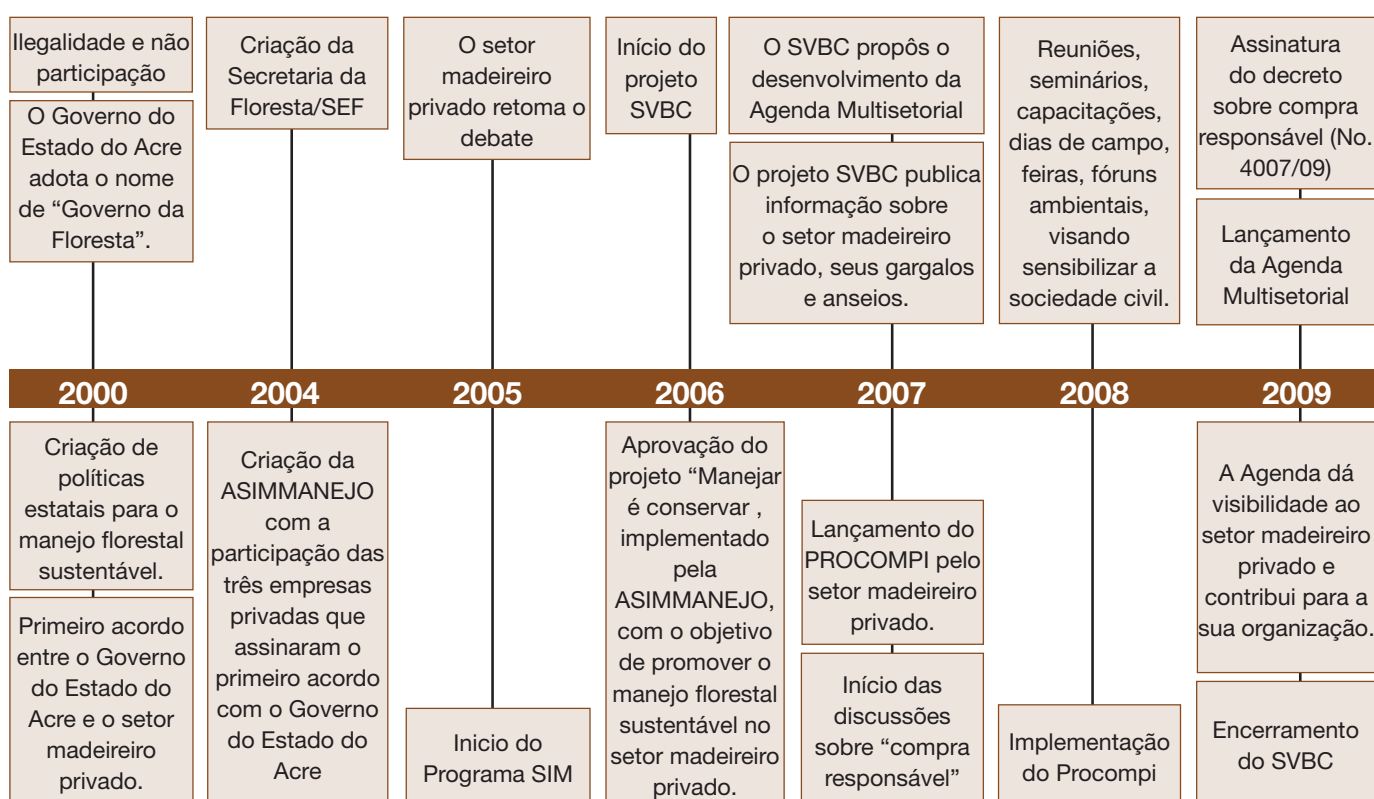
Ilegalidade e não participação

O Governo do Estado do Acre adota o nome de “Governo da Floresta”.

Criação da Secretaria da Floresta/SEF

O setor madeireiro privado retoma o debate

Início do projeto SVBC

O SVBC propôs o desenvolvimento da Agenda Multisetorial

O projeto SVBC publica informação sobre o setor madeireiro privado, seus gargalos e anseios.

Reuniões, seminários, capacitações, dias de campo, feiras, fóruns ambientais, visando sensibilizar a sociedade civil.

Assinatura do decreto sobre compra responsável (No. 4007/09)

Lançamento da Agenda Multisetorial

2000 2004 2005 2006 2007 2008 2009

Criação de políticas estatais para o manejo florestal sustentável.

Primeiro acordo entre o Governo do Estado do Acre e o setor madeireiro privado.

Criação da ASIMMANEJO com a participação das três empresas privadas que assinaram o primeiro acordo com o Governo do Estado do Acre

Inicio do Programa SIM

Aprovação do projeto “Manejar é conservar , implementado pela ASIMMANEJO, com o objetivo de promover o manejo florestal sustentável no setor madeireiro privado.

Lançamento do PROCOMPI pelo setor madeireiro privado.

Início das discussões sobre “compra responsável”

Implementação do Procompi

A Agenda dá visibilidade ao setor madeireiro privado e contribui para a sua organização.

Encerramento do SVBC